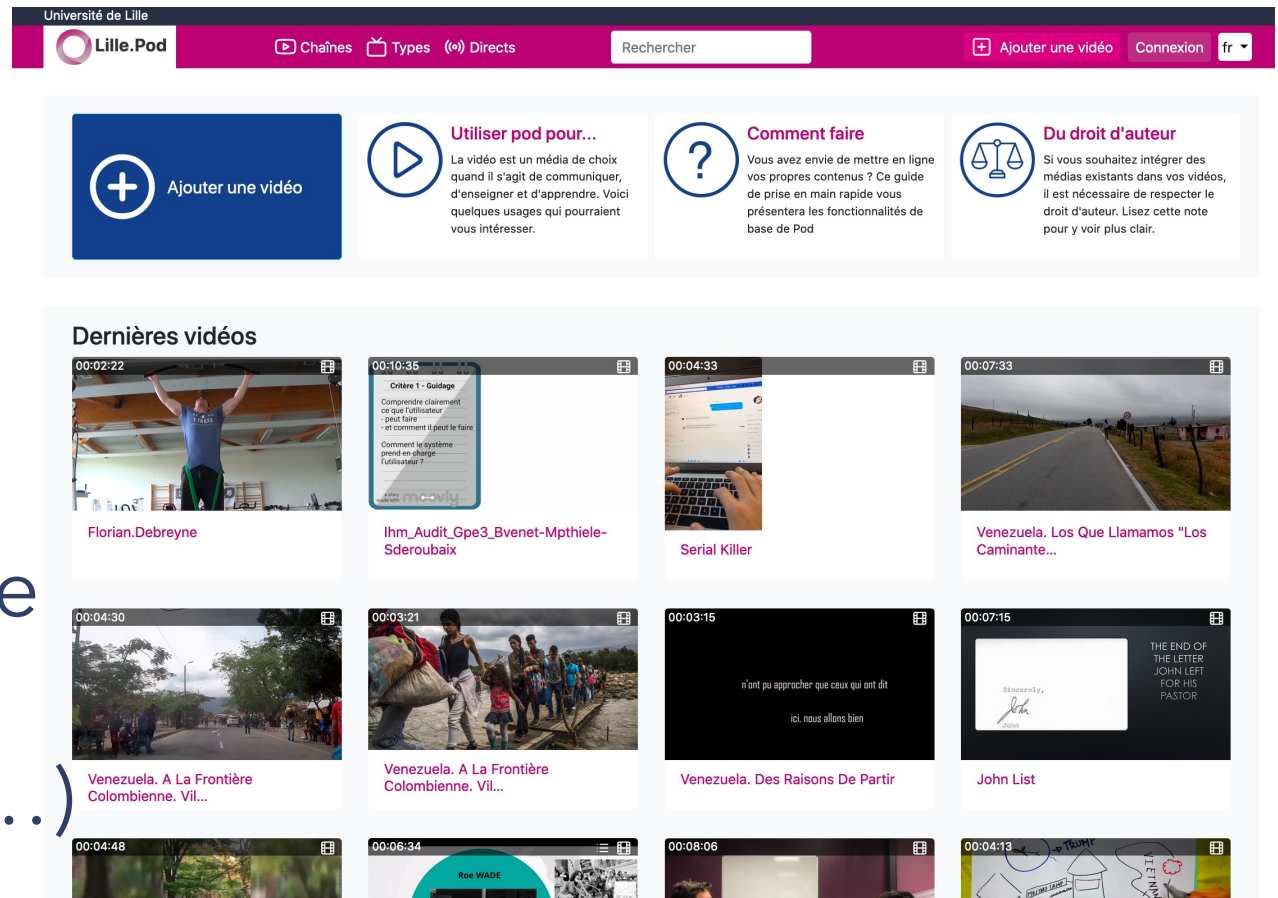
Université de Lille

Lille.Pod

Chaînes Types Directs

Rechercher

Ajouter une vidéo Connexion fr

Ajouter une vidéo

Utiliser pod pour...

La vidéo est un média de choix quand il s'agit de communiquer, d'enseigner et d'apprendre. Voici quelques usages qui pourraient vous intéresser.

Comment faire

Vous avez envie de mettre en ligne vos propres contenus ? Ce guide de prise en main rapide vous présentera les fonctionnalités de base de Pod

Du droit d'auteur

Si vous souhaitez intégrer des médias existants dans vos vidéos, il est nécessaire de respecter le droit d'auteur. Lisez cette note pour y voir plus clair.

Dernières vidéos

00:02:22

Florian.Debreyne

00:10:35

Critère 1 - Guidage

Comprendre clairement ce que l'utilisateur
- peut faire
- et comment il peut le faire

Comment le système prend en charge l'utilisateur ?

moovly

Ihm_Audit_Gpe3_Bvenet-Mpthiele-Sderoubaix

00:04:33

Serial Killer

00:07:33

Venezuela. Los Que Llamamos "Los Caminante...

00:04:30

Venezuela. A La Frontière Colombienne. Vil...

00:03:21

Venezuela. A La Frontière Colombienne. Vil...

00:03:15

n'ont pu approcher que ceux qui ont dit

ici, nous allons bien

Venezuela. Des Raisons De Partir

00:07:15

Sincerely,

John

THE END OF THE LETTER JOHN LEFT FOR HIS PASTOR

John List

00:04:48

00:06:34

Roe WADE

00:08:06

00:04:13

TRUMP

VIETNAM

e

..)